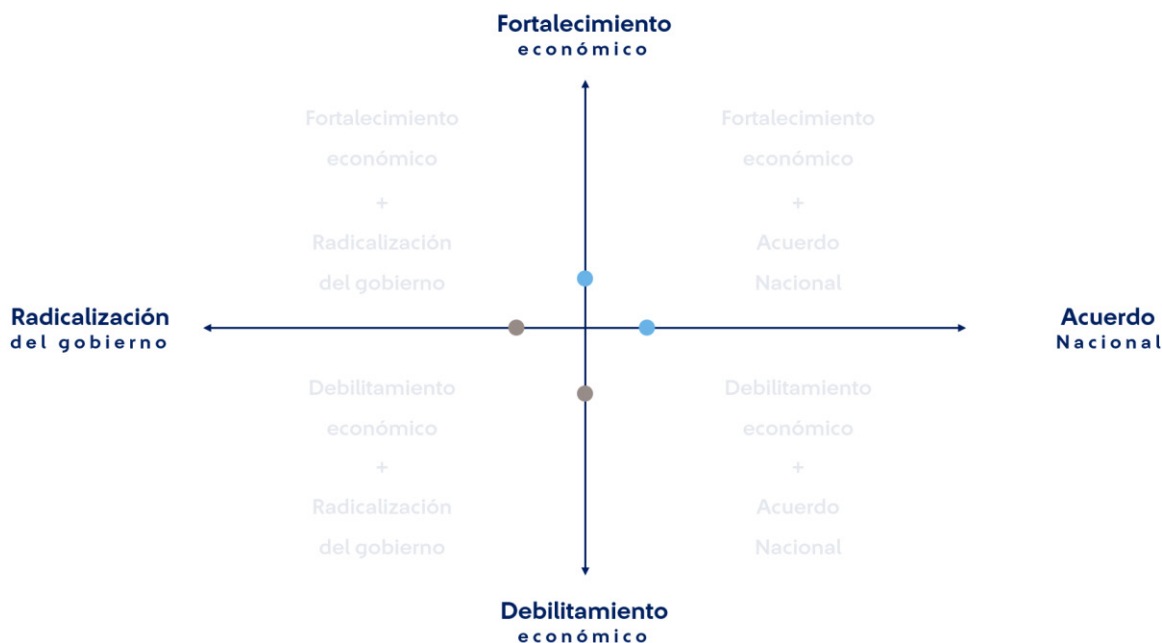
Fortalecimiento
económico

Fortalecimiento económico + Radicalización del gobierno

Fortalecimiento económico + Acuerdo Nacional

Radicalización
del gobierno

Acuerdo
Nacional

Debilitamiento económico + Radicalización del gobierno

Debilitamiento económico + Acuerdo Nacional

Debilitamiento
económico